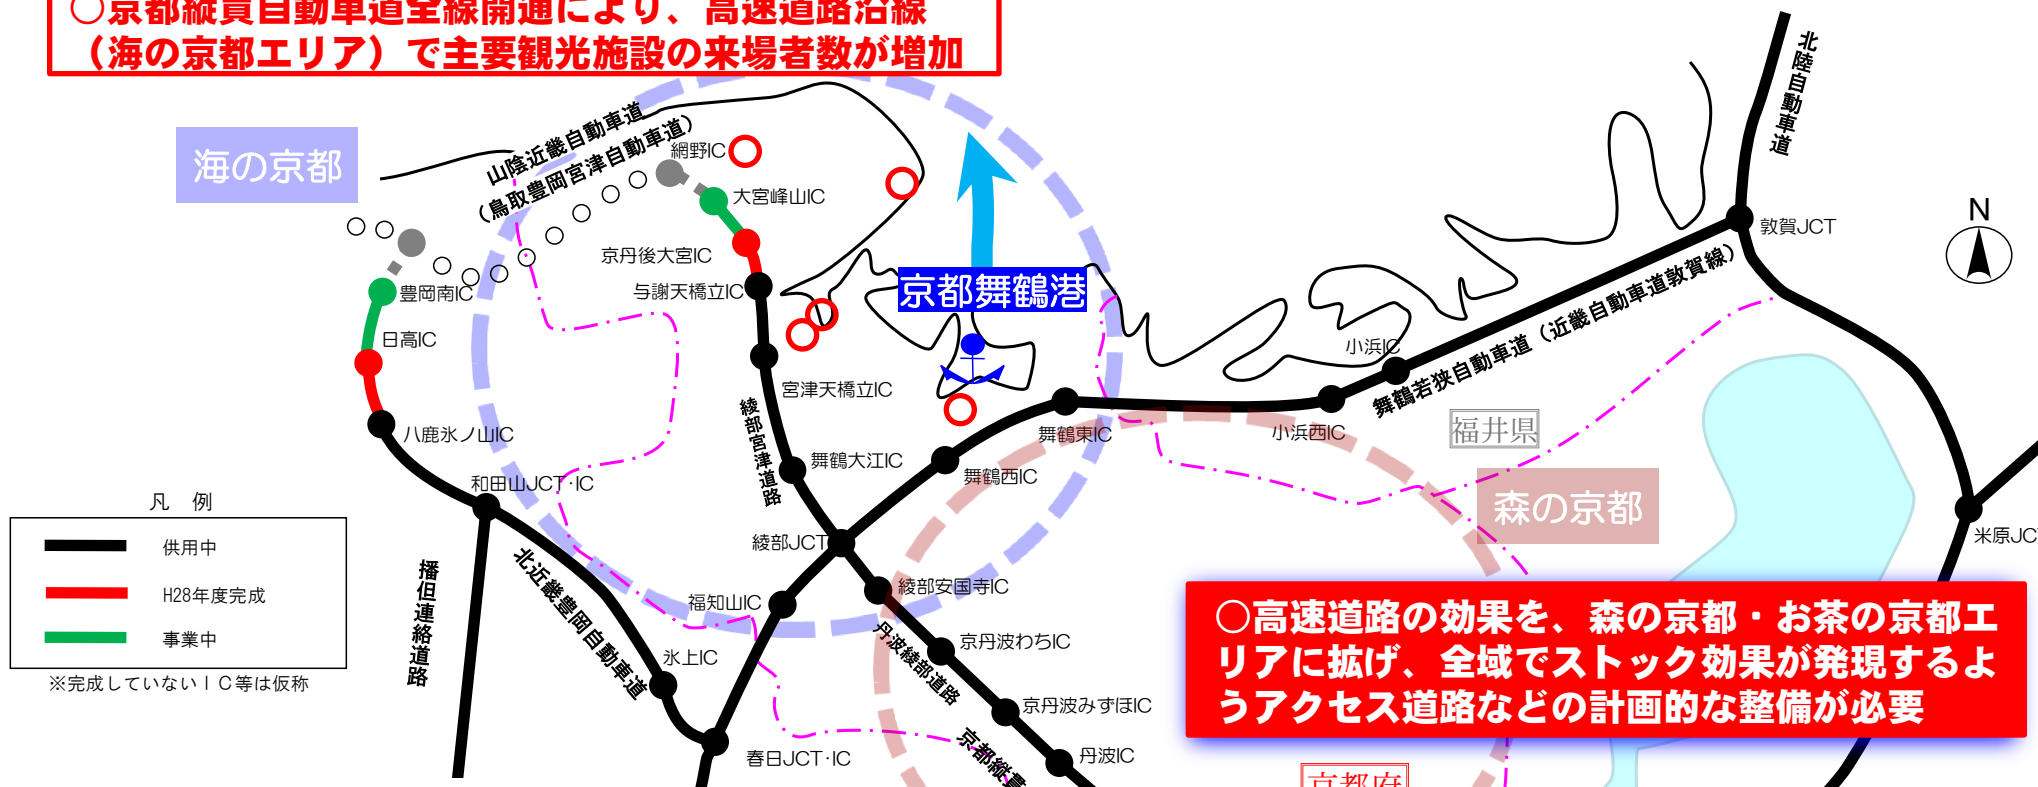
○京都縦貫自動車道全線開通により、高速道路沿線
（海の京都エリア）で主要観光施設の来場者数が増加

海の京都

山陰近畿自動車道
（鳥取豊岡宮津自動車道）

網野IC
大宮峰山IC
京丹後大宮IC
与謝天橋立IC
豊岡南IC
日高IC
八鹿氷ノ山IC
和田山JCT･IC
宮津天橋立IC
綾部宮津道路
舞鶴大江IC
綾部JCT
福知山IC
氷上IC
春日JCT･IC
播但連絡道路
北近畿豊岡自動車道
京都舞鶴港
舞鶴東IC
舞鶴西IC
綾部安国寺IC
丹波綾部道路
京丹波わちIC
京丹波みずほIC
丹波IC
京都縦貫
小浜西IC
小浜IC
舞鶴若狭自動車道（近畿自動車道敦賀線）
敦賀JCT
北陸自動車道
N
福井県
森の京都
米原JC
京都府

凡　例
供用中
H28年度完成
事業中
※完成していないＩＣ等は仮称

○高速道路の効果を、森の京都・お茶の京都エリアに拡げ、全域でストック効果が発現するようアクセス道路などの計画的な整備が必要